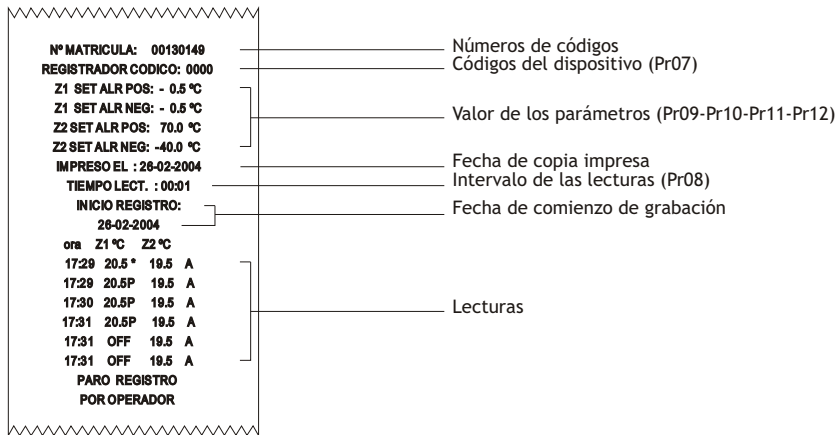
Nº MATRICULA: 00130149
REGISTRADOR CODICO: 0000
Z1 SET ALR POS: - 0.5 °C
Z1 SET ALR NEG: - 0.5 °C
Z2 SET ALR POS: 70.0 °C
Z2 SET ALR NEG: -40.0 °C
IMPRESO EL : 26-02-2004
TIEMPO LECT. : 00:01
INICIO REGISTRO:
26-02-2004

| ora | Z1 °C | Z2 °C | |
|---|---|---|---|
| 17:29 | 20.5 * | 19.5 | A |
| 17:29 | 20.5P | 19.5 | A |
| 17:30 | 20.5P | 19.5 | A |
| 17:31 | 20.5P | 19.5 | A |
| 17:31 | OFF | 19.5 | A |
| 17:31 | OFF | 19.5 | A |

PARO REGISTRO
POR OPERADOR

Números de códigos
Códigos del dispositivo (Pr07)
Valor de los parámetros (Pr09-Pr10-Pr11-Pr12)
Fecha de copia impresa
Intervalo de las lecturas (Pr08)
Fecha de comienzo de grabación
Lecturas